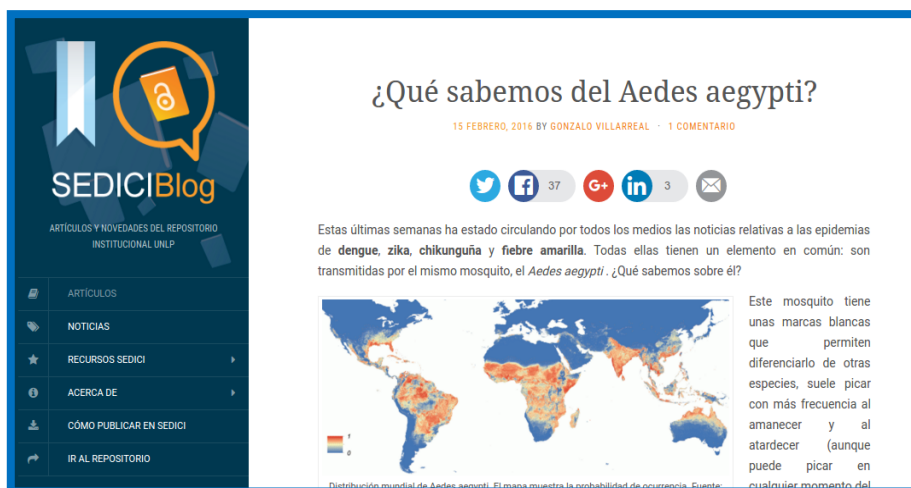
SEDICIBlog

ARTÍCULOS Y NOVEDADES DEL REPOSITORIO INSTITUCIONAL UNLP

ARTÍCULOS

NOTICIAS

RECURSOS SEDICI

ACERCA DE

CÓMO PUBLICAR EN SEDICI

IR AL REPOSITORIO

¿Qué sabemos del Aedes aegypti?

15 FEBRERO, 2016 BY GONZALO VILLARREAL · 1 COMENTARIO

37

3

Estas últimas semanas ha estado circulando por todos los medios las noticias relativas a las epidemias de **dengue**, **zika**, **chikunguña** y **fiebre amarilla**. Todas ellas tienen un elemento en común: son transmitidas por el mismo mosquito, el *Aedes aegypti* . ¿Qué sabemos sobre él?

1
0

Distribución mundial de Aedes aegypti. El mapa muestra la probabilidad de ocurrencia. Fuente:

Este mosquito tiene unas marcas blancas que permiten diferenciarlo de otras especies, suele picar con más frecuencia al amanecer y al atardecer (aunque puede picar en cualquier momento del